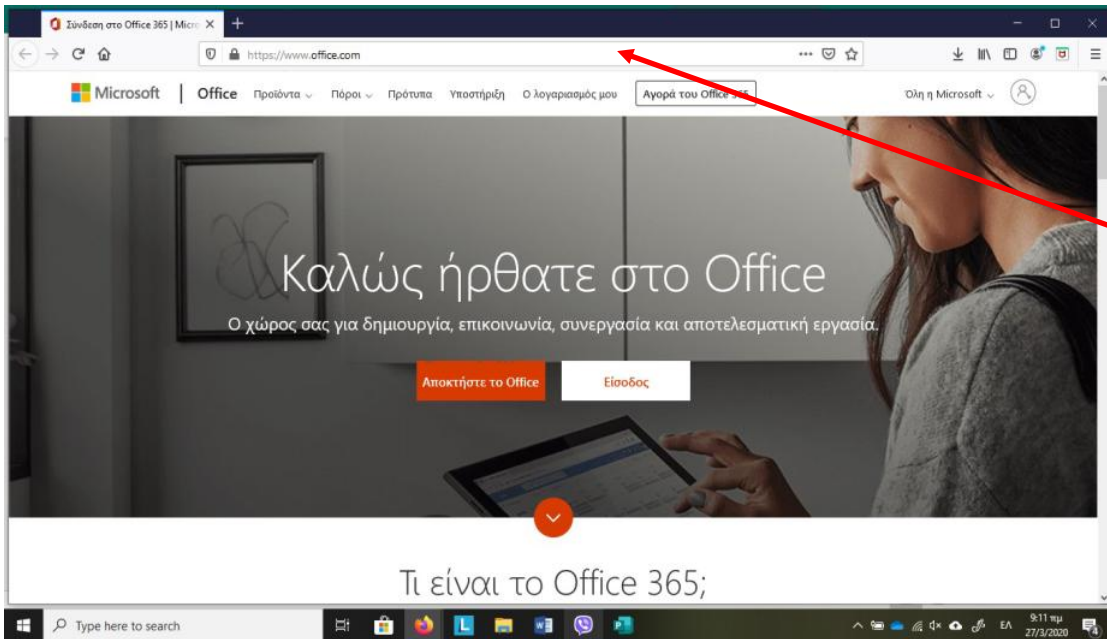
Σύνδεση στο Office 365 | Micro

https://www.office.com

Microsoft | Office Προϊόντα Πόροι Πρότυπα Υποστήριξη Ο λογαριασμός μου Αγορά του Office 365 Όλη η Microsoft

Καλώς ήρθατε στο Office

Ο χώρος σας για δημιουργία, επικοινωνία, συνεργασία και αποτελεσματική εργασία.

Αποκτήστε το Office

Είσοδος

Τι είναι το Office 365;

Type here to search

9:11 πμ
27/3/2020
ΕΛ